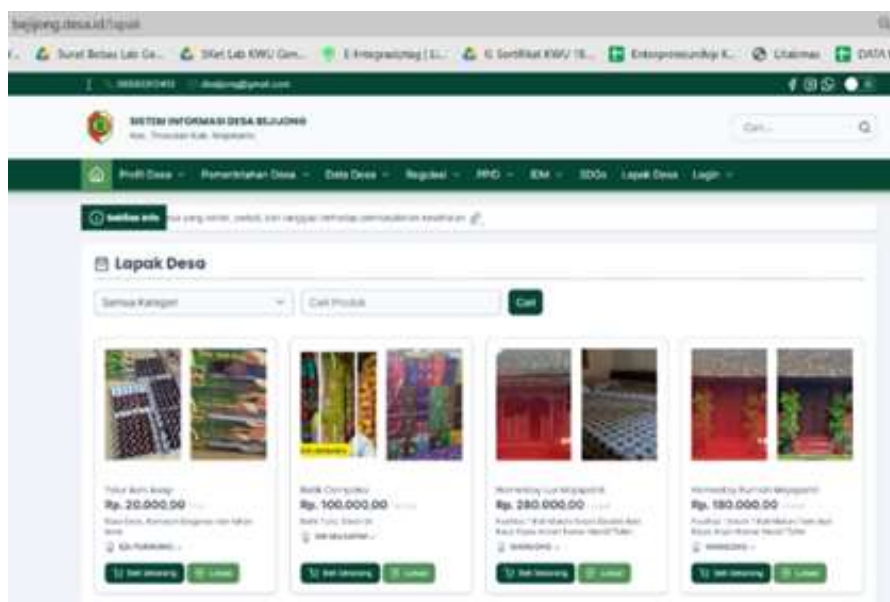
bejijong.desa.id/lapak

Surat Bebas Lab Ge... SKet Lab KWU Gen... E-Integrasi... E-Sertifikat KWU 15... Entrepreneurship K... Litabmas DATA

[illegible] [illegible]@gmail.com

SISTEM INFORMASI DESA BEJIJONG
Kec. Trowulan Kab. Mojokerto

Cari...

Profil Desa Pemerintahan Desa Data Desa Regulasi PPID IDM SDGs Lapak Desa Login

Sekilas Info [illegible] yang sehat, sedia, dan tanggap terhadap permasalahan kesehatan

Lapak Desa

Semua Kategori
Cari Produk
Cari

Telur Asin Asap
Rp. 20.000,00
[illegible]
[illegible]
Beli Sekarang Lokasi

Batik Complex
Rp. 100.000,00
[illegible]
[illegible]
Beli Sekarang Lokasi

Homestay Lux Majapahit
Rp. 280.000,00
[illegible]
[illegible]
Beli Sekarang Lokasi

Homestay Rumah Majapahit
Rp. 180.000,00
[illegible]
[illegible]
Beli Sekarang Lokasi